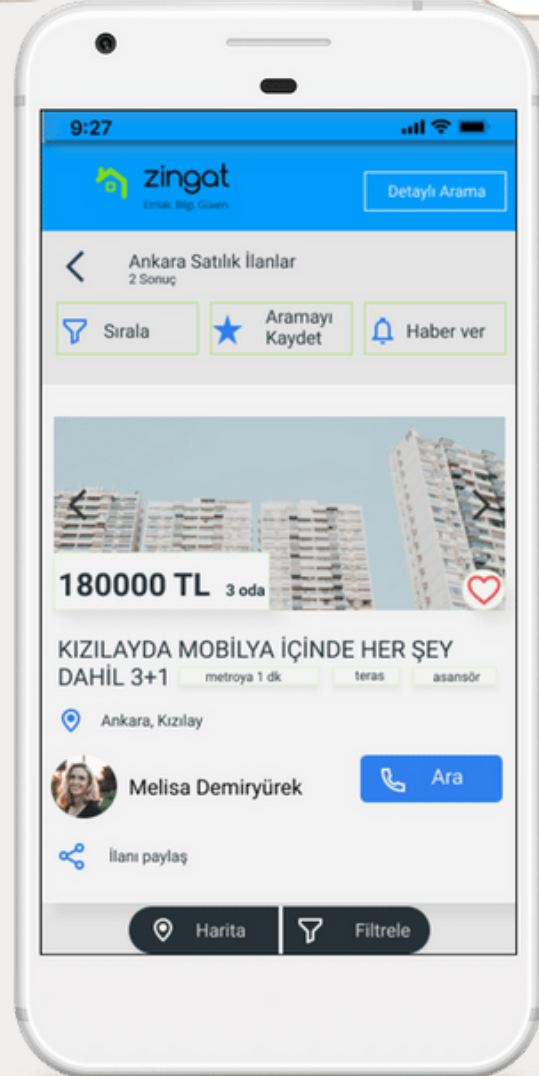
9:27

zingat
Emlak. Bilgi. Güven.

Detaylı Arama

Ankara Satılık İlanlar
2 Sonuç

Sırala

Aramayı Kaydet

Haber ver

180000 TL 3 oda

KIZILAYDA MOBİLYA İÇİNDE HER ŞEY DAHİL 3+1

metroya 1 dk

teras

asansör

Ankara, Kızılay

Melisa Demiryürek

Ara

İlanı paylaş

Harita

Filtrele